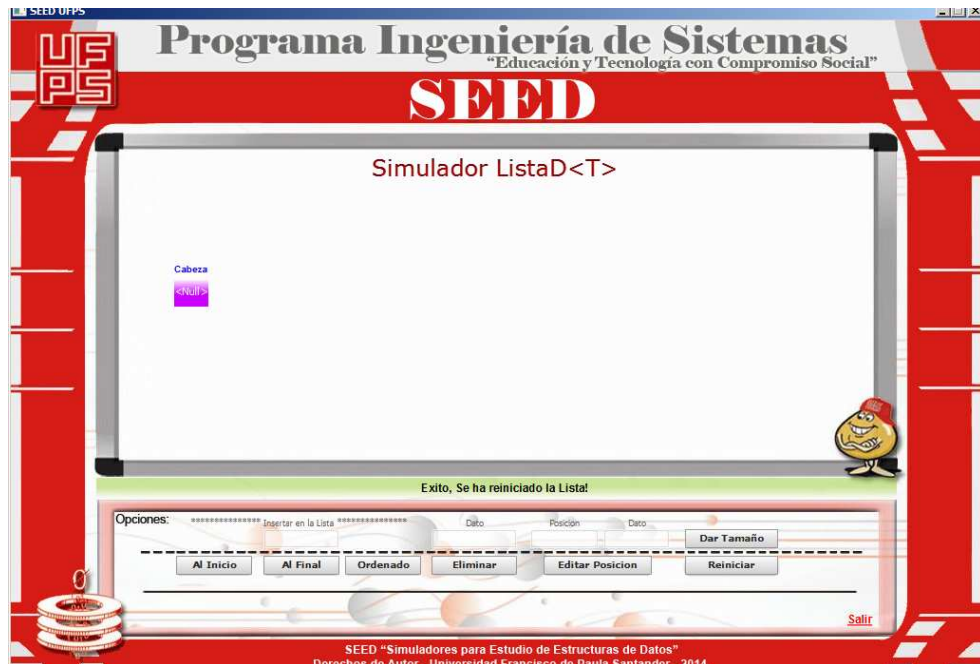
SEED UFPS

UF PS

Programa Ingeniería de Sistemas
"Educación y Tecnología con Compromiso Social"

SEED

Simulador ListaD<T>

Cabeza
<Null>

Exito, Se ha reiniciado la Lista!

Opciones: *************** Insertar en la Lista *************** Dato Posicion Dato

Dar Tamaño

Al Inicio Al Final Ordenado Eliminar Editar Posicion Reiniciar

Salir

SEED "Simuladores para Estudio de Estructuras de Datos"
Derechos de Autor - Universidad Francisco de Paula Santander - 2014